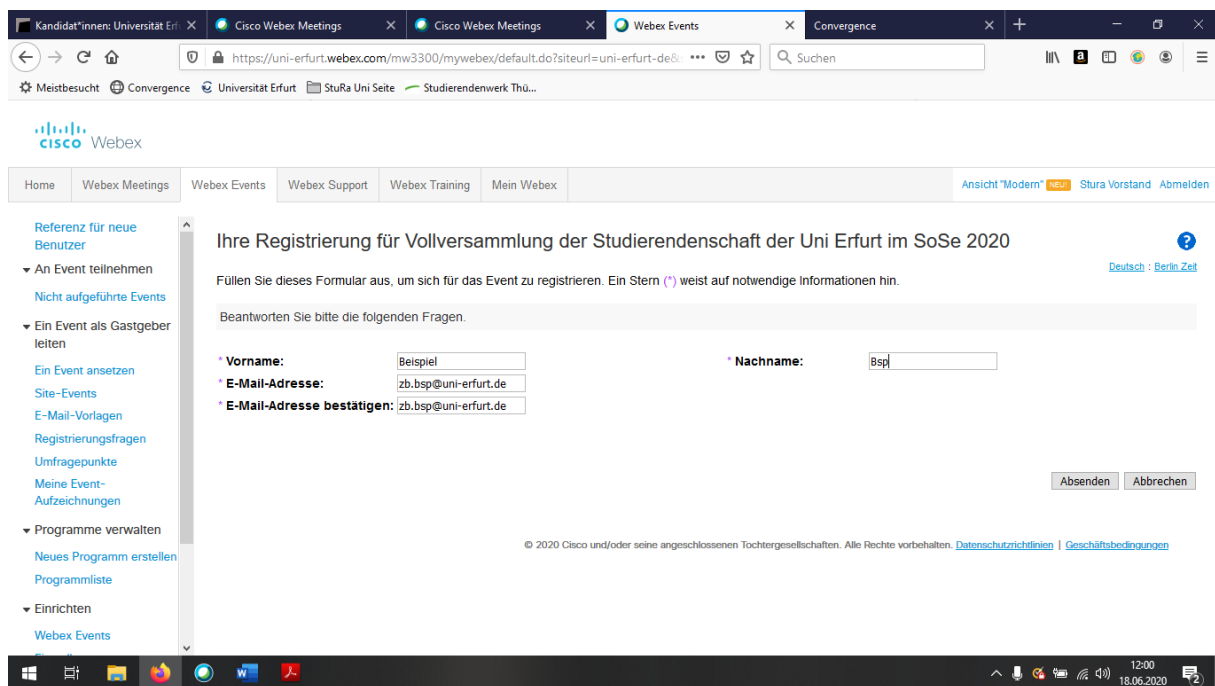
Kandidat*innen: Universität Erf | Cisco Webex Meetings | Cisco Webex Meetings | Webex Events | Convergence

https://uni-erfurt.webex.com/mw3300/mywebex/default.do?siteurl=uni-erfurt-de&
Suchen

Meistbesucht | Convergence | Universität Erfurt | StuRa Uni Seite | Studierendenwerk Thü...

cisco Webex

Home | Webex Meetings | Webex Events | Webex Support | Webex Training | Mein Webex

Ansicht "Modern" NEU! | Stura Vorstand | Abmelden

Referenz für neue Benutzer
An Event teilnehmen
Nicht aufgeführte Events
Ein Event als Gastgeber leiten
Ein Event ansetzen
Site-Events
E-Mail-Vorlagen
Registrierungsfragen
Umfragepunkte
Meine Event-Aufzeichnungen
Programme verwalten
Neues Programm erstellen
Programmliste
Einrichten
Webex Events

Ihre Registrierung für Vollversammlung der Studierendenschaft der Uni Erfurt im SoSe 2020

Deutsch : Berlin Zeit

Füllen Sie dieses Formular aus, um sich für das Event zu registrieren. Ein Stern (*) weist auf notwendige Informationen hin.

Beantworten Sie bitte die folgenden Fragen.

* Vorname: Beispiel
* Nachname: Bsp
* E-Mail-Adresse: zb.bsp@uni-erfurt.de
* E-Mail-Adresse bestätigen: zb.bsp@uni-erfurt.de

Absenden | Abbrechen

© 2020 Cisco und/oder seine angeschlossenen Tochtergesellschaften. Alle Rechte vorbehalten. Datenschutzrichtlinien | Geschäftsbedingungen

12:00
18.06.2020